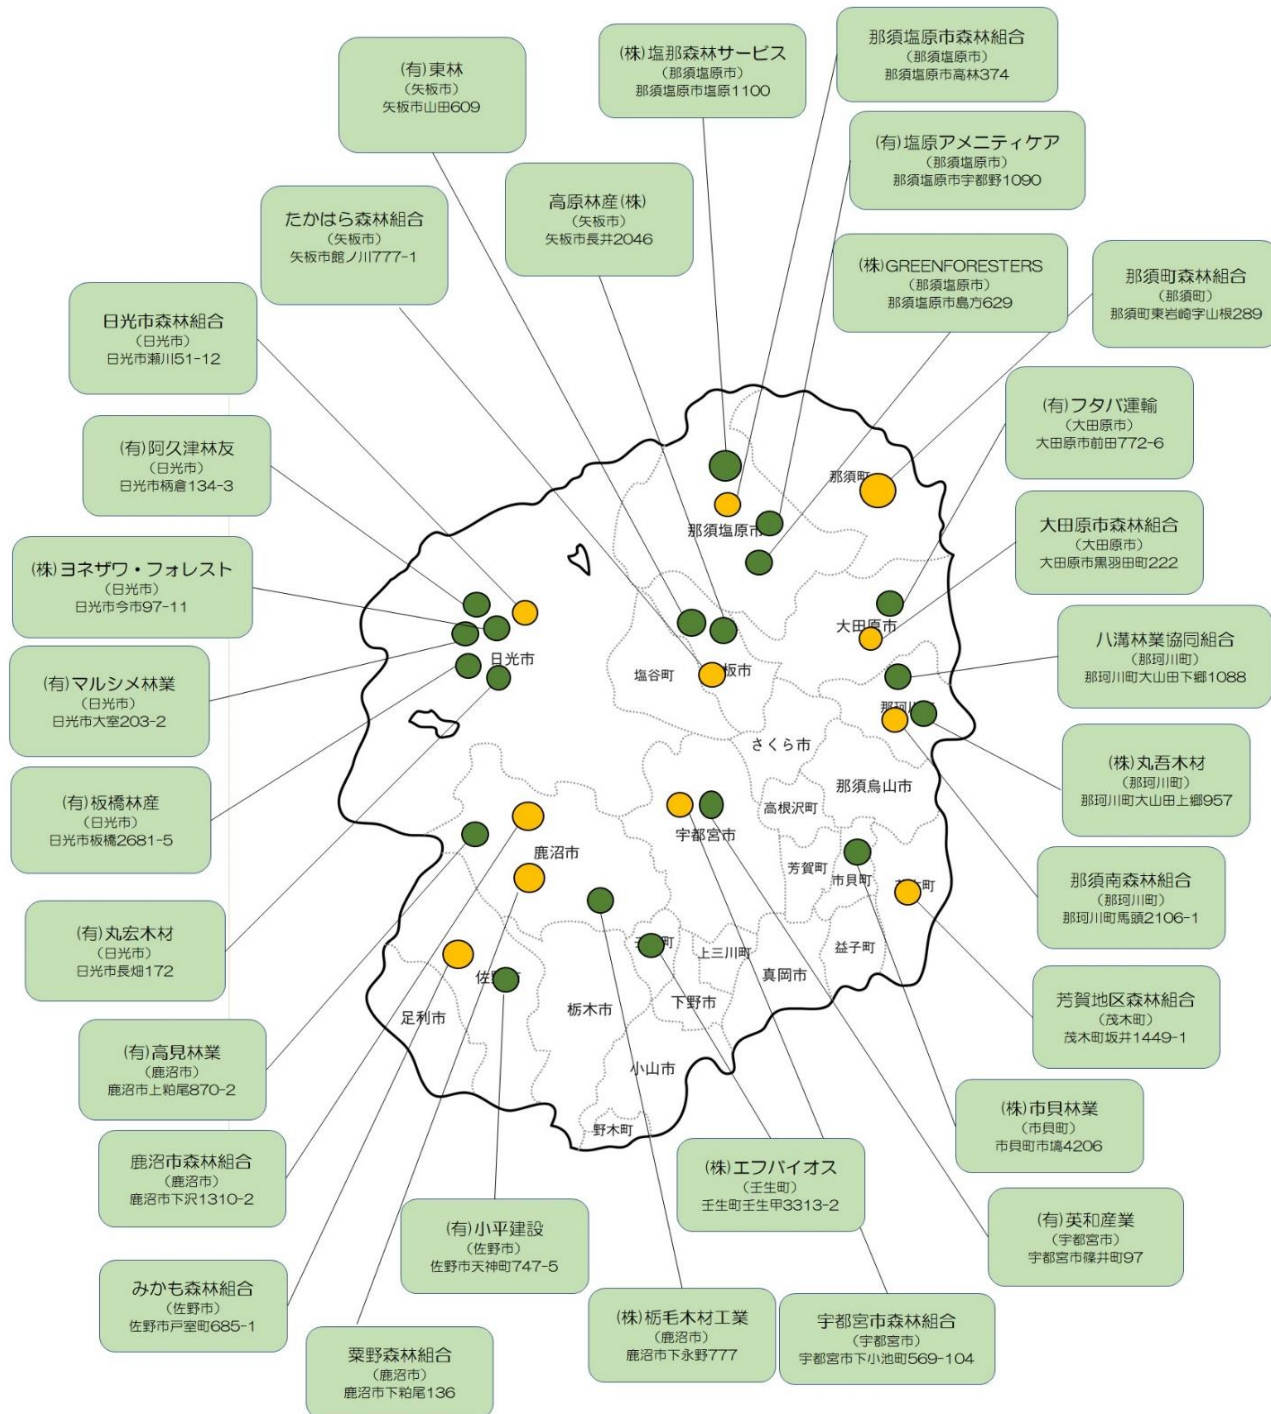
(有)東林
(矢板市)
矢板市山田609

(株)塩那森林サービス
(那須塩原市)
那須塩原市塩原1100

那須塩原市森林組合
(那須塩原市)
那須塩原市高林374

(有)塩原アメニティケア
(那須塩原市)
那須塩原市宇都野1090

高原林産(株)
(矢板市)
矢板市長井2046

たかはら森林組合
(矢板市)
矢板市館ノ川777-1

(株)GREENFORESTERS
(那須塩原市)
那須塩原市島方629

那須町森林組合
(那須町)
那須町東岩崎字山根289

日光市森林組合
(日光市)
日光市瀬川51-12

(有)フタバ運輸
(大田原市)
大田原市前田772-6

(有)阿久津林友
(日光市)
日光市柄倉134-3

大田原市森林組合
(大田原市)
大田原市黒羽田町222

(株)ヨネザワ・フォレスト
(日光市)
日光市今市97-11

八溝林業協同組合
(那珂川町)
那珂川町大山田下郷1088

(有)マルシメ林業
(日光市)
日光市大室203-2

(株)丸吾木材
(那珂川町)
那珂川町大山田上郷957

(有)板橋林産
(日光市)
日光市板橋2681-5

那須南森林組合
(那珂川町)
那珂川町馬頭2106-1

(有)丸宏木材
(日光市)
日光市長畑172

芳賀地区森林組合
(茂木町)
茂木町坂井1449-1

(有)高見林業
(鹿沼市)
鹿沼市上粕尾870-2

(株)市貝林業
(市貝町)
市貝町市塙4206

鹿沼市森林組合
(鹿沼市)
鹿沼市下沢1310-2

(株)エフバイオス
(壬生町)
壬生町壬生甲3313-2

(有)英和産業
(宇都宮市)
宇都宮市篠井町97

(有)小平建設
(佐野市)
佐野市天神町747-5

みかも森林組合
(佐野市)
佐野市戸室町685-1

(株)栃毛木材工業
(鹿沼市)
鹿沼市下永野777

宇都宮市森林組合
(宇都宮市)
宇都宮市下小池町569-104

粟野森林組合
(鹿沼市)
鹿沼市下粕尾136

那須町
那須塩原市
大田原市
日光市
塩谷町
矢板市
さくら市
那珂川町
那須烏山市
高根沢町
宇都宮市
鹿沼市
芳賀町
市貝町
茂木町
壬生町
上三川町
益子町
真岡市
佐野市
栃木市
下野市
足利市
小山市
野木町